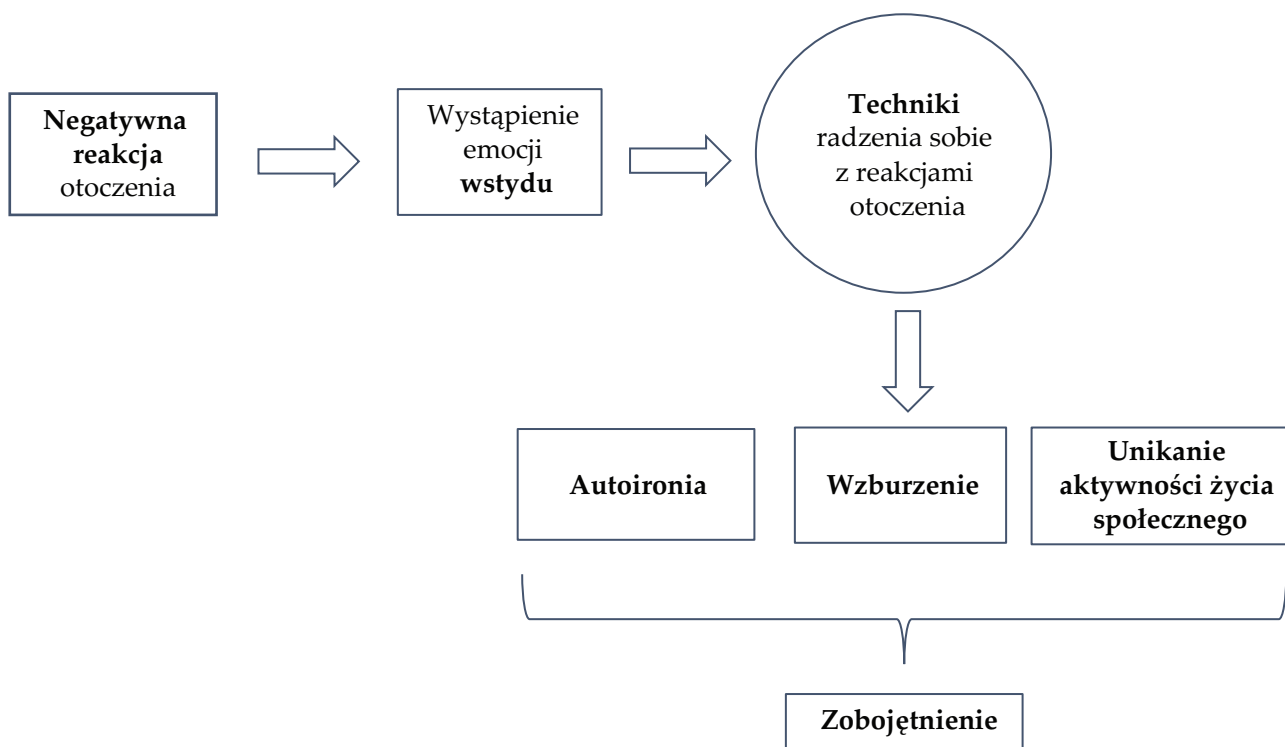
**Negatywna reakcja** otoczenia

Wystąpienie emocji **wstydu**

**Techniki** radzenia sobie z reakcjami otoczenia

**Autoironia**

**Wzburzenie**

**Unikanie aktywności życia społecznego**

**Zobojętnienie**